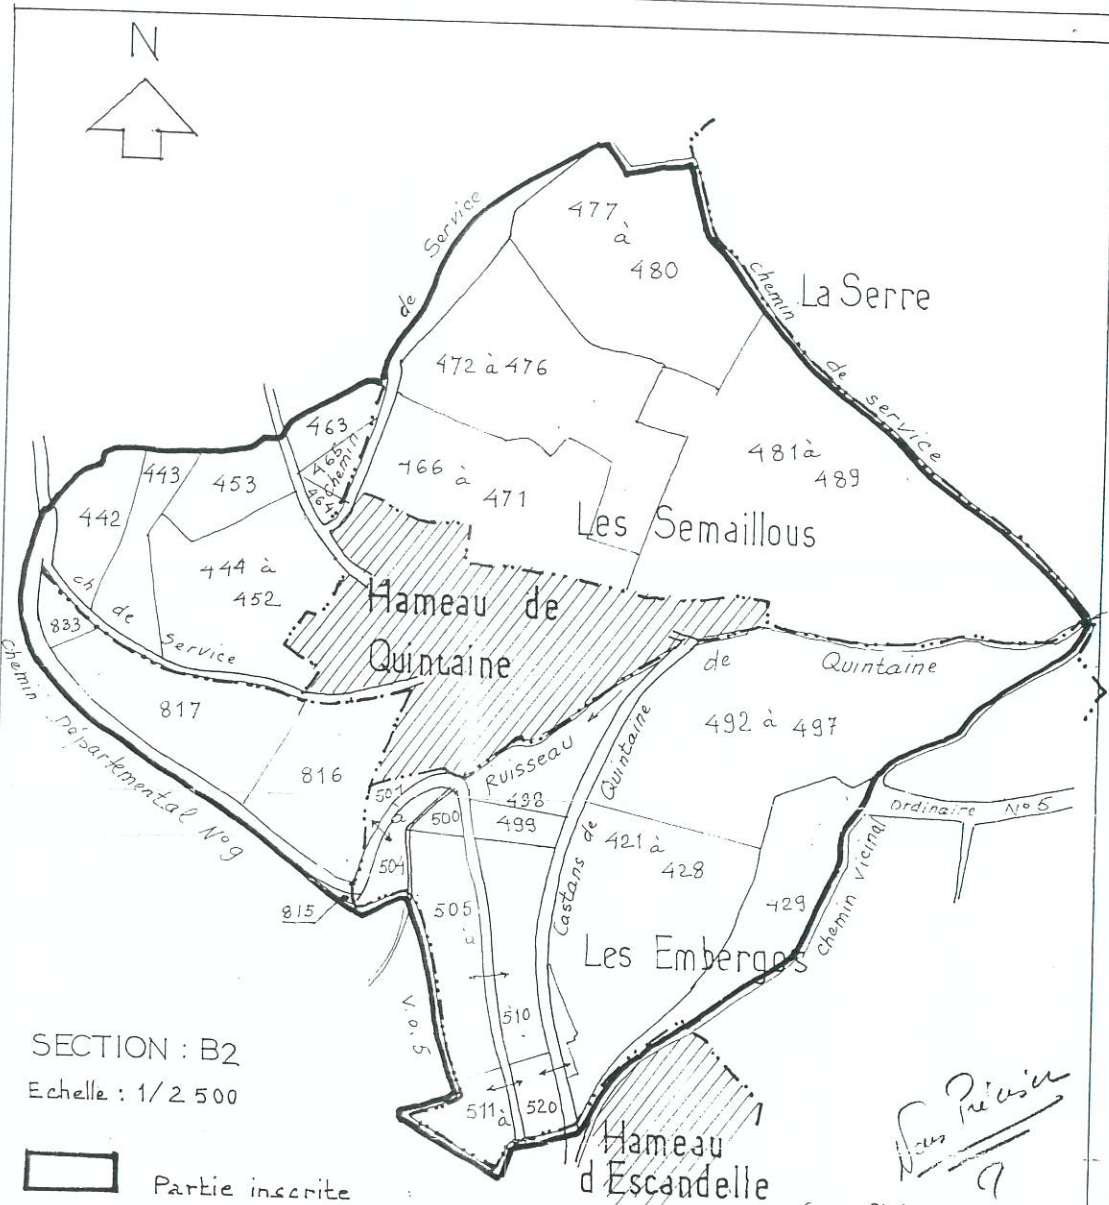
N

de Service

477 à 480

chemin

La Serre

472 à 476

de service

463

465 chemin

464

466 à 471

481 à 489

443

453

442

Les Semaillous

444 à 452

Hameau de Quintaine

ch de Service

833

Chemin Départemental N°9

817

de Quintaine

492 à 497

816

Ruisseau

Castans de Quintaine

501

498

499

500

421 à 428

Ordinaire N°5

504

chemin vicinal

505

429

815

Les Embergues

V.o. 5

510

SECTION : B2

Echelle : 1/2 500

511 à 520

Hameau d'Escandelle

Partie inscrite

Nous Précisons

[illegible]